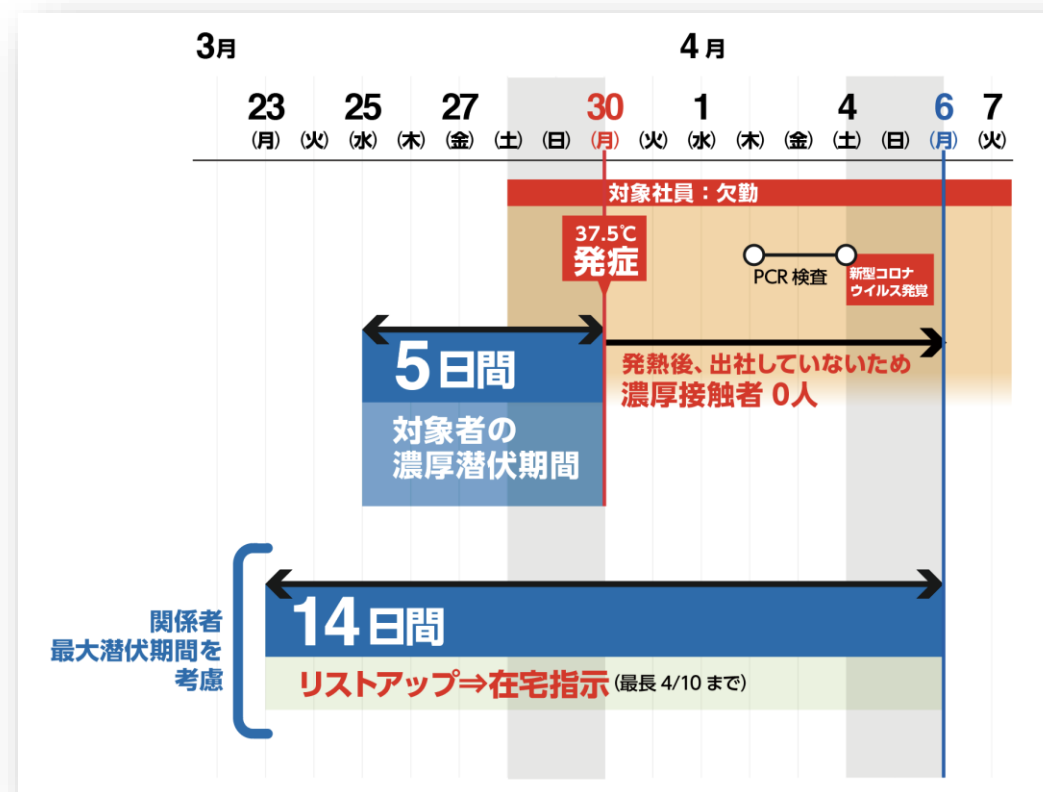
3月

4月

23 (月) (火) 25 (水) (木) 27 (金) (土) (日) 30 (月) (火) 1 (水) (木) (金) 4 (土) (日) 6 (月) 7 (火)

対象社員：欠勤

37.5℃
発症

PCR 検査

新型コロナ
ウイルス発覚

5日間

対象者の
濃厚潜伏期間

発熱後、出社していないため
濃厚接触者 0人

関係者
最大潜伏期間を
考慮

14日間

リストアップ⇒在宅指示 (最長 4/10 まで)